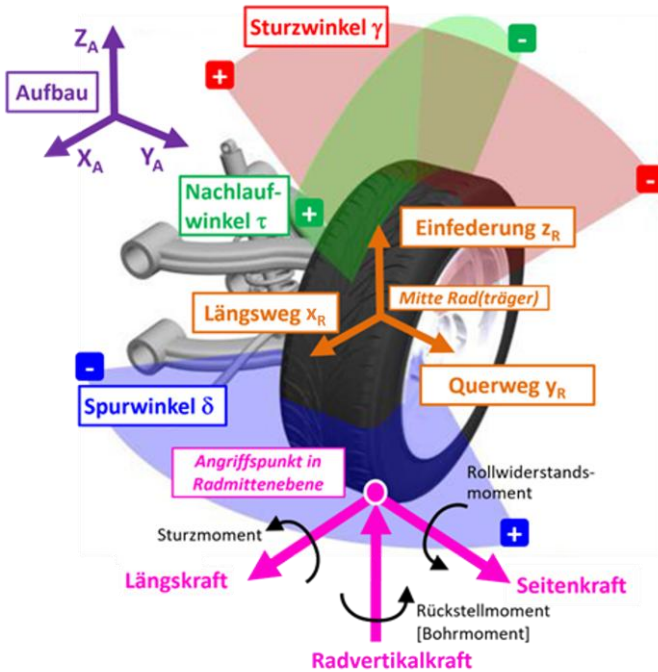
$Z_A$

Aufbau

$X_A$ $Y_A$

Sturzwinkel $\gamma$

+

-

-

Nachlaufwinkel $\tau$

+

Einfederung $z_R$

Mitte Rad(träger)

Längsweg $x_R$

-

Querweg $y_R$

Spurwinkel $\delta$

Angriffspunkt in Radmittenebene

Rollwiderstandsmoment

Sturzmoment

+

Längskraft

Seitenkraft

Rückstellmoment [Bohrmoment]

Radvertikalkraft